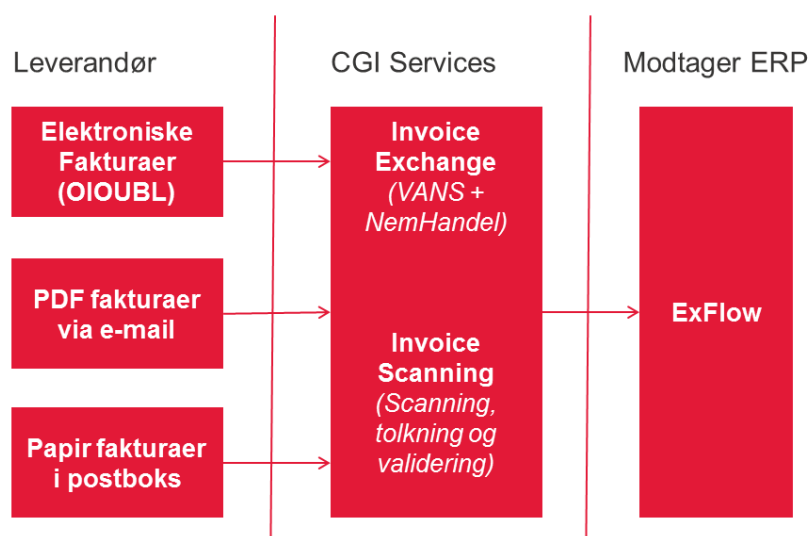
Leverandør

CGI Services

Modtager ERP

Elektroniske Fakturaer (OIOUBL)

PDF fakturaer via e-mail

Papir fakturaer i postboks

Invoice Exchange
(VANS + NemHandel)

Invoice Scanning
(Scanning, tolkning og validering)

ExFlow